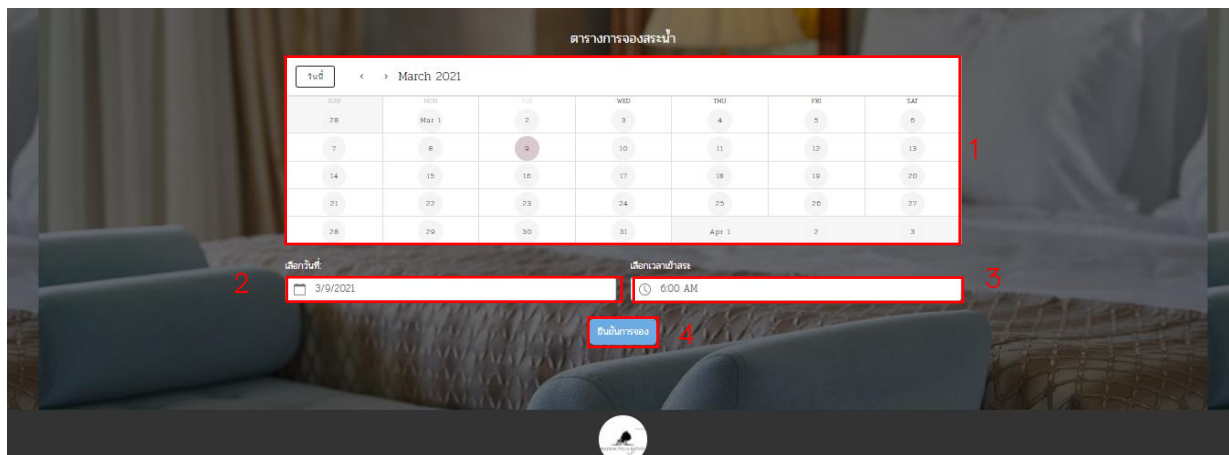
ตารางการจองสระน้ำ

วันนี้ ‹ › March 2021

| SUN | MON | TUE | WED | THU | FRI | SAT |
|---|---|---|---|---|---|---|
| 28 | Mar 1 | 2 | 3 | 4 | 5 | 6 |
| 7 | 8 | 9 | 10 | 11 | 12 | 13 |
| 14 | 15 | 16 | 17 | 18 | 19 | 20 |
| 21 | 22 | 23 | 24 | 25 | 26 | 27 |
| 28 | 29 | 30 | 31 | Apr 1 | 2 | 3 |

1

เลือกวันที่:
2
3/9/2021

เลือกเวลาเข้าสระ
3
6:00 AM

ยืนยันการจอง
4